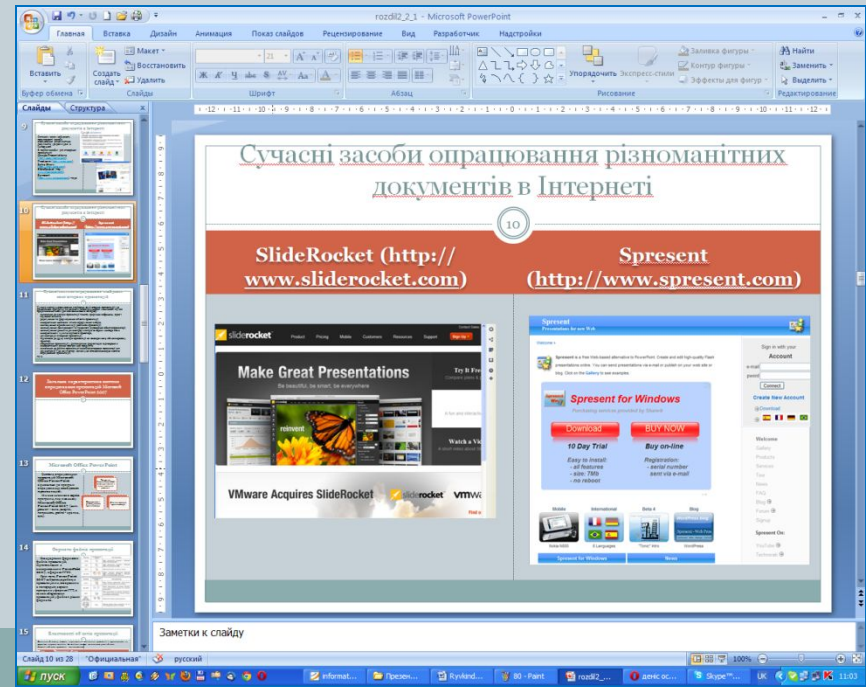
rozdil2_2_1 - Microsoft PowerPoint

Главная Вставка Дизайн Анимация Показ слайдов Рецензирование Вид Разработчик Надстройки

Вставить Создать слайд Макет Восстановить Удалить Буфер обмена Слайды Шрифт Абзац Рисование Упорядочить Экспресс-стили Заливка фигуры Контур фигуры Эффекты для фигур Найти Заменить Выделить Редактирование

Слайды Структура

Сучасні засоби опрацювання різноманітних документів в Інтернеті

10

SlideRocket (http://www.sliderocket.com)

Spresent (http://www.spresent.com)

sliderocket

Make Great Presentations

Be beautiful, be smart, be everywhere

Try It Free

Watch a Video

VMware Acquires SlideRocket

Spresent

Spresent for Windows

Download

BUY NOW

10 Day Trial

Buy on-line

Account

Connect

Create New Account

12

Загальна характеристика системи

13

Microsoft Office PowerPoint

14

Заметки к слайду

Слайд 10 из 28 "Официальная" русский

100%

пуск

11:03